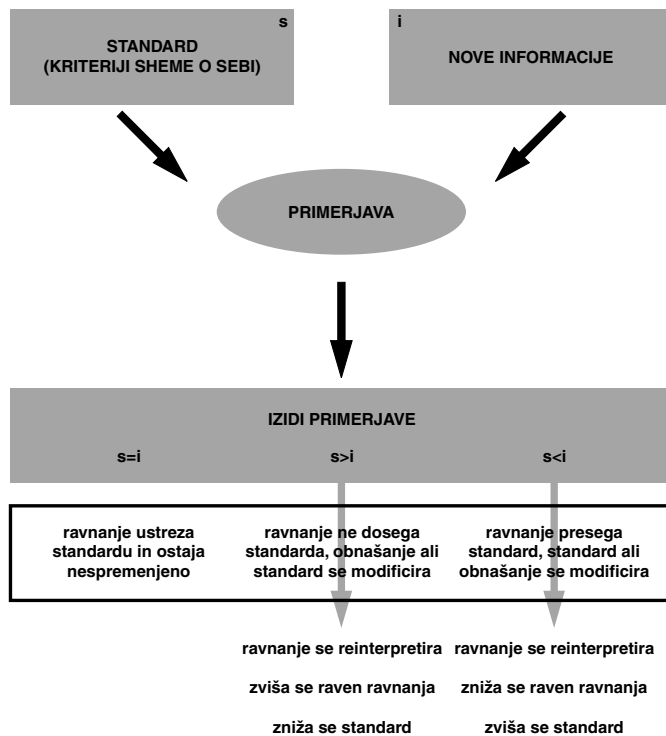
s
STANDARD
(KRITERIJI SHEME O SEBI)

i
NOVE INFORMACIJE

PRIMERJAVA

IZIDI PRIMERJAVE

s=i

s>i

s<i

ravnanje ustreza standardu in ostaja nespremenjeno

ravnanje ne dosega standarda, obnašanje ali standard se modificira

ravnanje presega standard, standard ali obnašanje se modificira

ravnanje se reinterpretira

zviša se raven ravnanja

zniža se standard

ravnanje se reinterpretira

zniža se raven ravnanja

zviša se standard